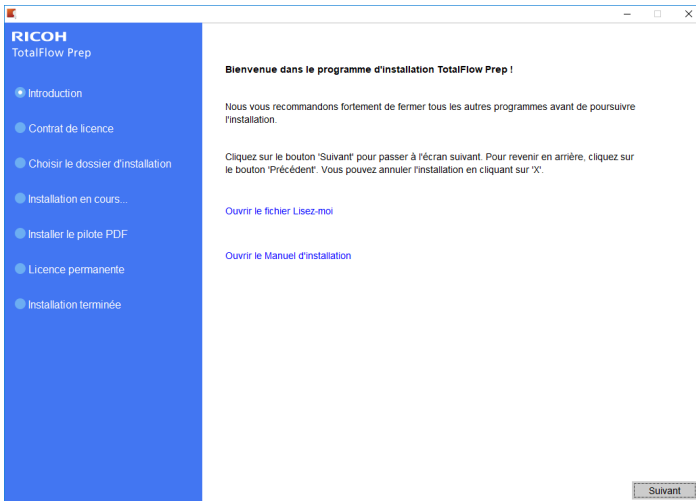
RICOH
TotalFlow Prep

Introduction
Contrat de licence
Choisir le dossier d'installation
Installation en cours...
Installer le pilote PDF
Licence permanente
Installation terminée

Bienvenue dans le programme d'installation TotalFlow Prep !

Nous vous recommandons fortement de fermer tous les autres programmes avant de poursuivre l'installation.

Cliquez sur le bouton 'Suivant' pour passer à l'écran suivant. Pour revenir en arrière, cliquez sur le bouton 'Précédent'. Vous pouvez annuler l'installation en cliquant sur 'X'.

Ouvrir le fichier Lisez-moi

Ouvrir le Manuel d'installation

Suivant